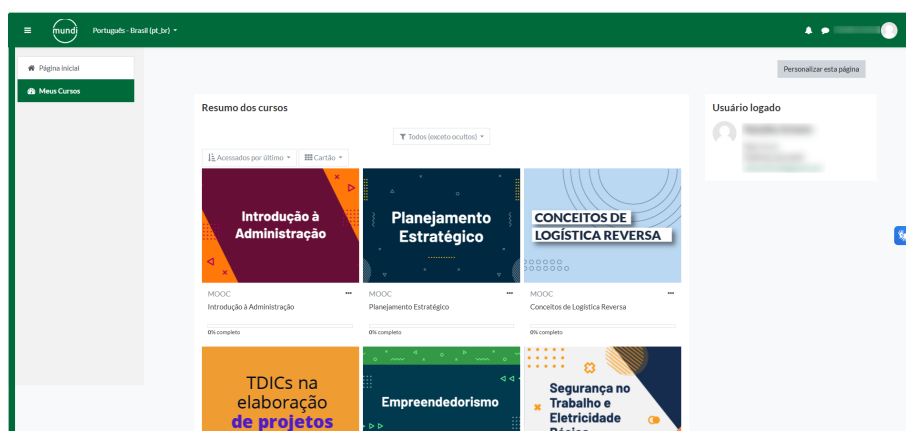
mundi Português - Brasil (pt_br)

Página inicial
Meus Cursos

Personalizar esta página

Resumo dos cursos

Todos (exceto ocultos)

Acessados por último
Cartão

Introdução à Administração
MOOC
Introdução à Administração
0% completo

Planejamento Estratégico
MOOC
Planejamento Estratégico
0% completo

CONCEITOS DE LOGÍSTICA REVERSA
MOOC
Conceitos de Logística Reversa
0% completo

TDICs na elaboração de projetos

Empreendedorismo

Segurança no Trabalho e Eletricidade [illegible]

Usuário logado
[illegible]